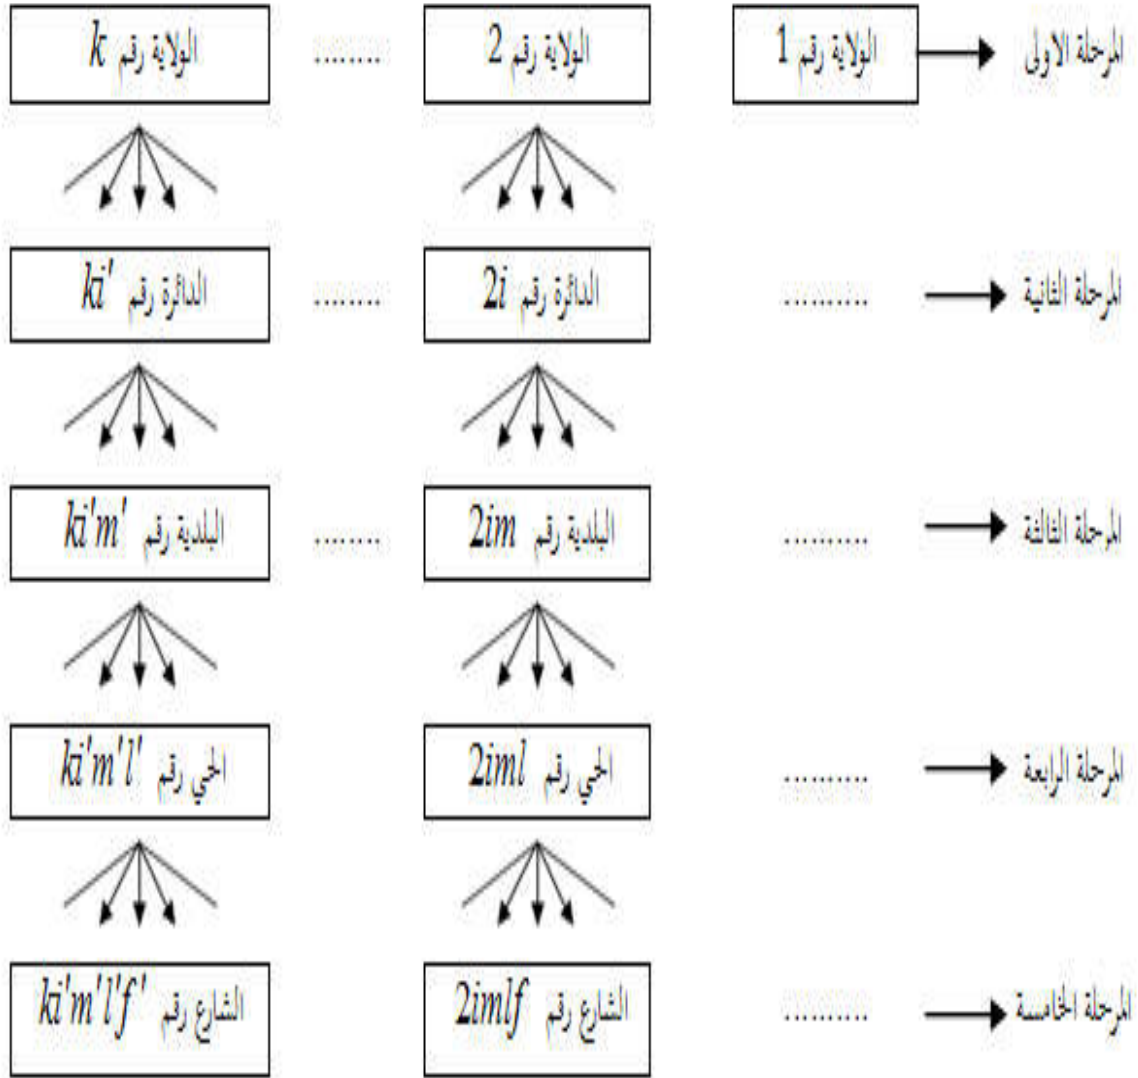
المرحلة الاولى
الولاية رقم 1
الولاية رقم 2
........
الولاية رقم $k$

المرحلة الثانية
..........
الدائرة رقم $2i$
........
الدائرة رقم $ki'$

المرحلة الثالثة
..........
البلدية رقم $2im$
........
البلدية رقم $ki'm'$

المرحلة الرابعة
..........
الحي رقم $2iml$
........
الحي رقم $ki'm'l'$

المرحلة الخامسة
..........
الشارع رقم $2imlf$
الشارع رقم $ki'm'l'f'$